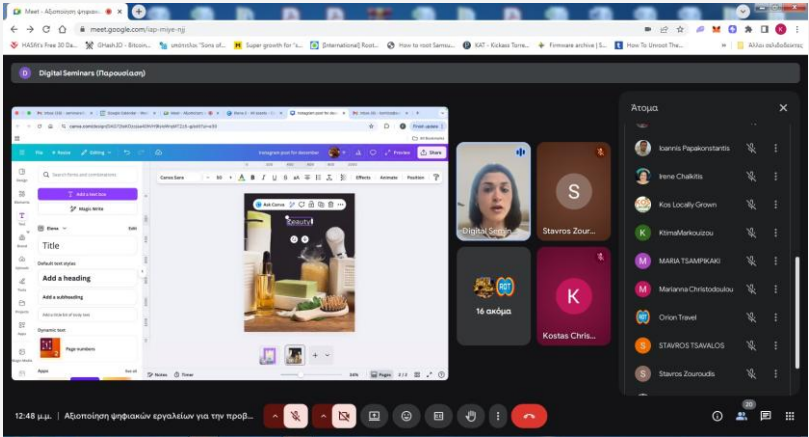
Meet - Αξιοποίηση ψηφιακ...

meet.google.com/iap-miye-njj

HASM's Free 30 Da... OHash3D - Bitcoin... σπύτισλος "Sons of... Super growth for "s... [International] Root... How to root Samsu... KAT - Kickass Torre... Firmware archive | S... How To Unroot The... Άλλοι σελιδοδείκτες

Digital Seminars (Παρουσίαση)

Άτομα

Ioannis Papakonstantis

Irene Chalkitis

Kos Locally Grown

KtimaMarkouizou

MARIA TSAMPIKAKI

Marianna Christodoulou

Orion Travel

STAVROS TSAVALOS

Stavros Zouroudis

Digital Semin...

Stavros Zour...

16 ακόμα

Kostas Chris...

File Resize Editing

Instagram post for december

Share

Add a text box

Magic Write

Title

Default text styles

Add a heading

Add a subheading

Add a little bit of body text

Dynamic text

Page numbers

Canva Sans

Effects Animate Position

Ask Canva

Beauty

Notes Timer

Pages

12:48 μ.μ. | Αξιοποίηση ψηφιακών εργαλείων για την προβ...

20